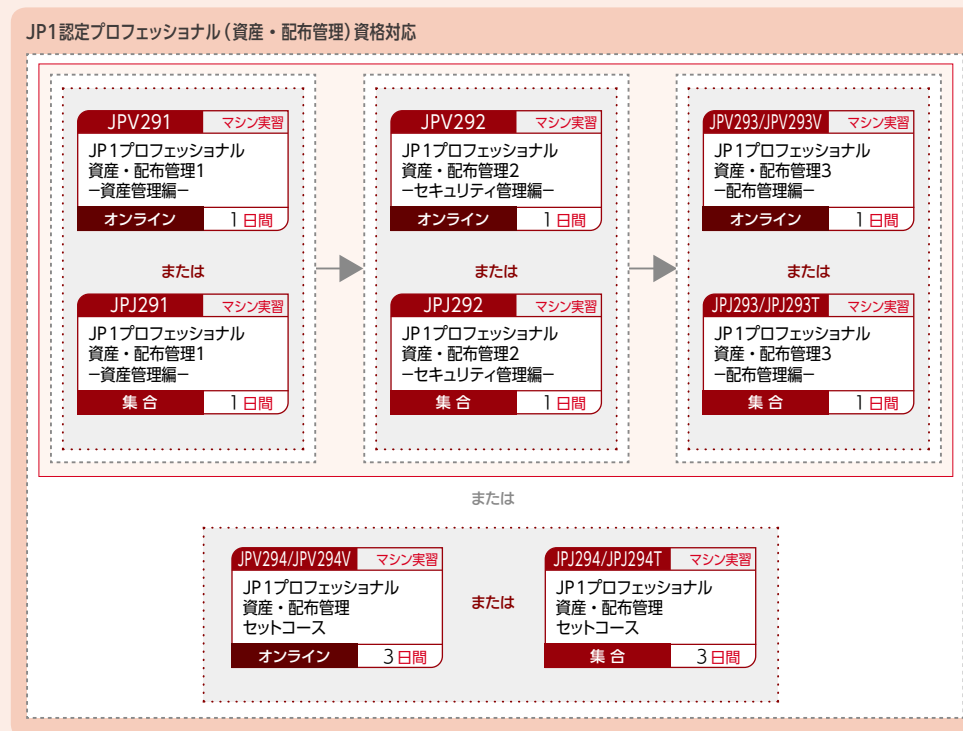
JP1認定プロフェッショナル（資産・配布管理）資格対応

JPV291 マシン実習
JP1プロフェッショナル
資産・配布管理1
−資産管理編−
オンライン 1日間

または

JPJ291 マシン実習
JP1プロフェッショナル
資産・配布管理1
−資産管理編−
集合 1日間

JPV292 マシン実習
JP1プロフェッショナル
資産・配布管理2
−セキュリティ管理編−
オンライン 1日間

または

JPJ292 マシン実習
JP1プロフェッショナル
資産・配布管理2
−セキュリティ管理編−
集合 1日間

JPV293/JPV293V マシン実習
JP1プロフェッショナル
資産・配布管理3
−配布管理編−
オンライン 1日間

または

JPJ293/JPJ293T マシン実習
JP1プロフェッショナル
資産・配布管理3
−配布管理編−
集合 1日間

または

JPV294/JPV294V マシン実習
JP1プロフェッショナル
資産・配布管理
セットコース
オンライン 3日間

または

JPJ294/JPJ294T マシン実習
JP1プロフェッショナル
資産・配布管理
セットコース
集合 3日間